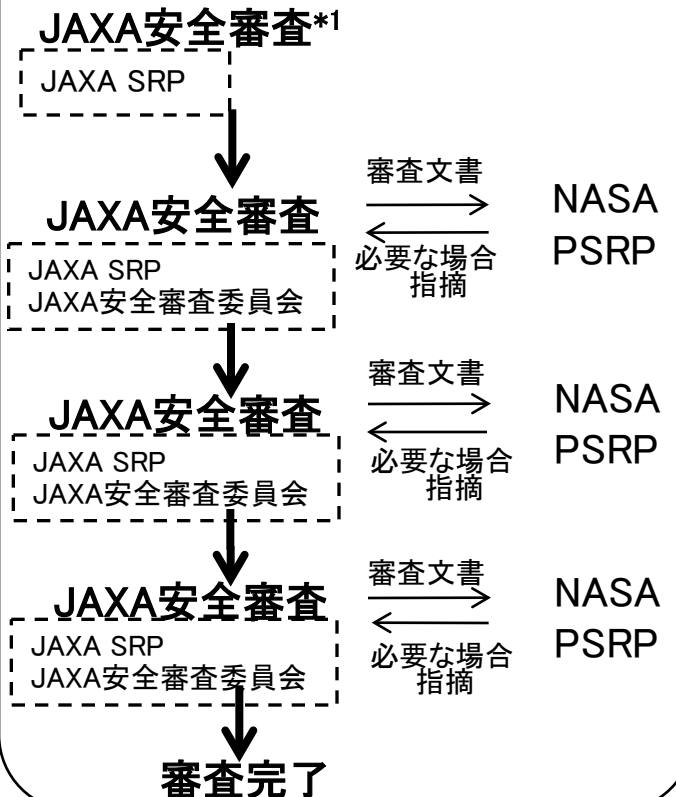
JAXA安全審査*1

JAXA SRP

JAXA安全審査

JAXA SRP
JAXA安全審査委員会

審査文書

必要な場合指摘

NASA PSRP

JAXA安全審査

JAXA SRP
JAXA安全審査委員会

審査文書

必要な場合指摘

NASA PSRP

JAXA安全審査

JAXA SRP
JAXA安全審査委員会

審査文書

必要な場合指摘

NASA PSRP

審査完了